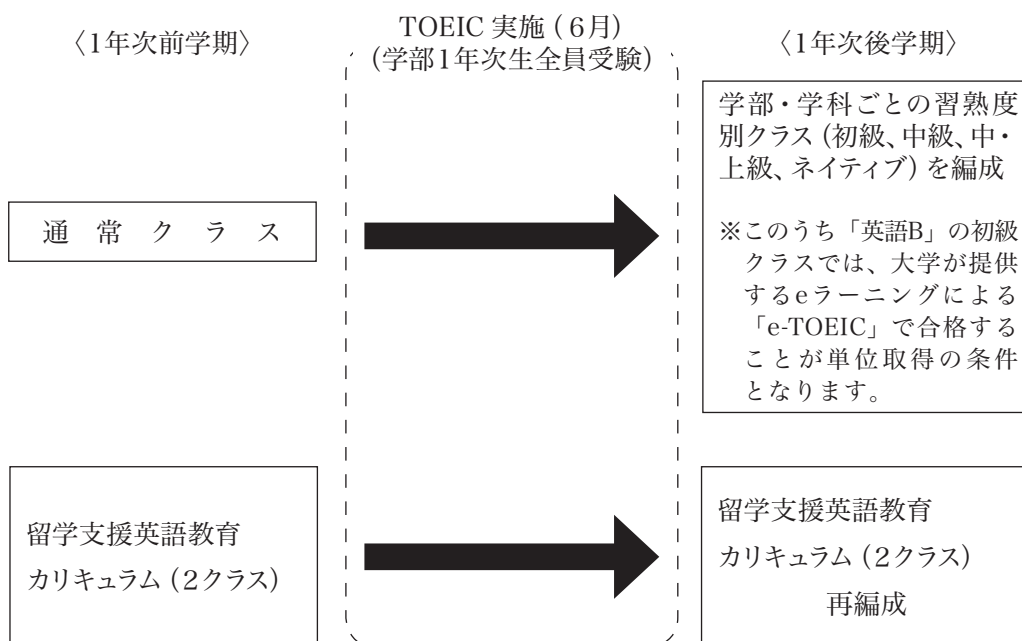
〈1年次前学期〉

TOEIC 実施（6月）
（学部1年次生全員受験）

〈1年次後学期〉

通 常 ク ラ ス

学部・学科ごとの習熟度別クラス（初級、中級、中・上級、ネイティブ）を編成

※このうち「英語B」の初級クラスでは、大学が提供するeラーニングによる「e-TOEIC」で合格することが単位取得の条件となります。

留学支援英語教育
カリキュラム（2クラス）

留学支援英語教育
カリキュラム（2クラス）
再編成